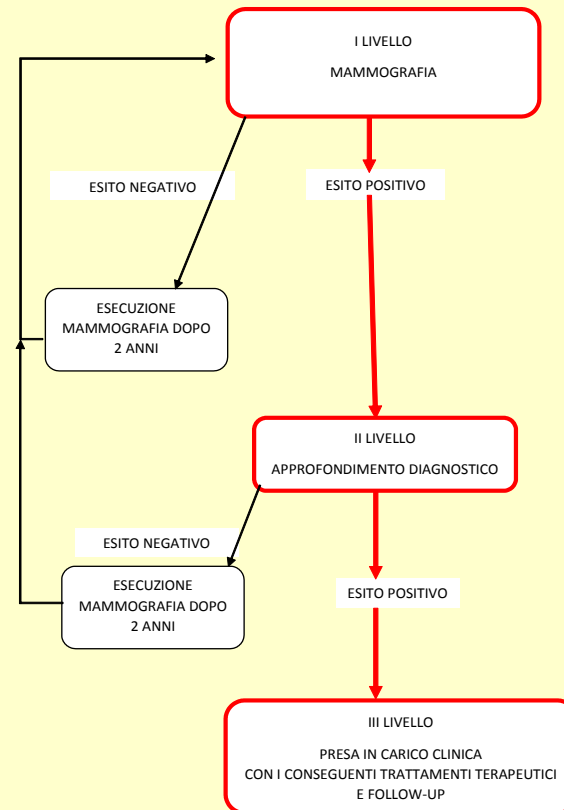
I LIVELLO

MAMMOGRAFIA

ESITO NEGATIVO

ESITO POSITIVO

ESECUZIONE MAMMOGRAFIA DOPO 2 ANNI

II LIVELLO

APPROFONDIMENTO DIAGNOSTICO

ESITO NEGATIVO

ESECUZIONE MAMMOGRAFIA DOPO 2 ANNI

ESITO POSITIVO

III LIVELLO

PRESA IN CARICO CLINICA CON I CONSEGUENTI TRATTAMENTI TERAPEUTICI E FOLLOW-UP